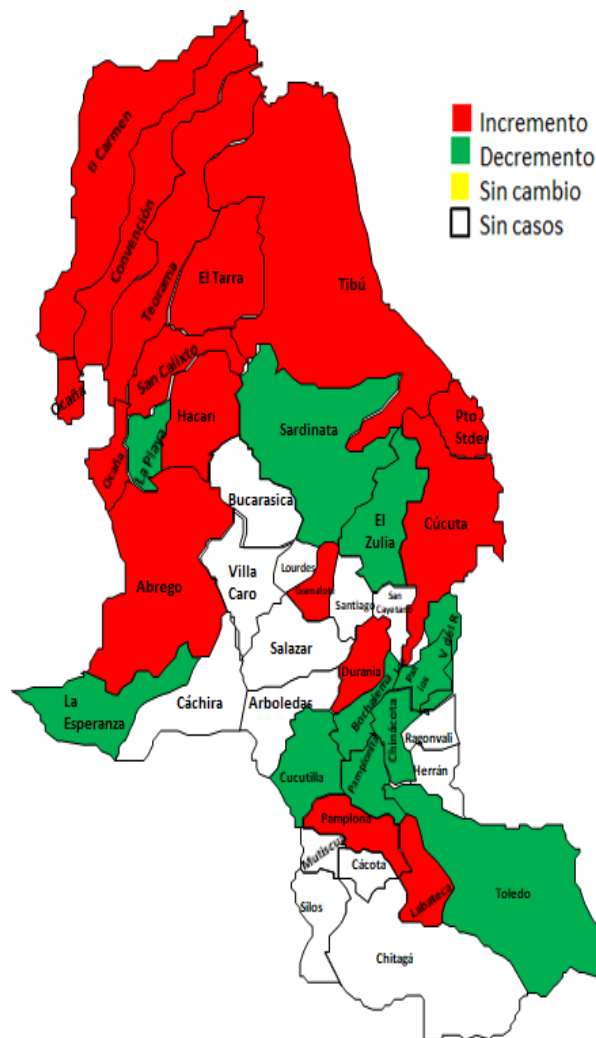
Incremento
Decremento
Sin cambio
Sin casos

El Carmen
Convención
Teorama
El Tarra
Tibú
Ocaña
San Calixto
Hacarí
Ocaña
La Playa
Sardinata
Pto Stder
Bucarasica
El Zulia
Cúcuta
Abrego
Villa Caro
Lourdes
Gramalote
Santiago
San Cayetano
Salazar
Durania
V del R
Los Pat
Bochalema
La Esperanza
Cáchira
Arboledas
Chinácota
Ragonvalí
Cucutilla
Pamplonita
Herrán
Pamplona
Mutiscua
Cácota
Labateca
Toledo
Silos
Chitagá